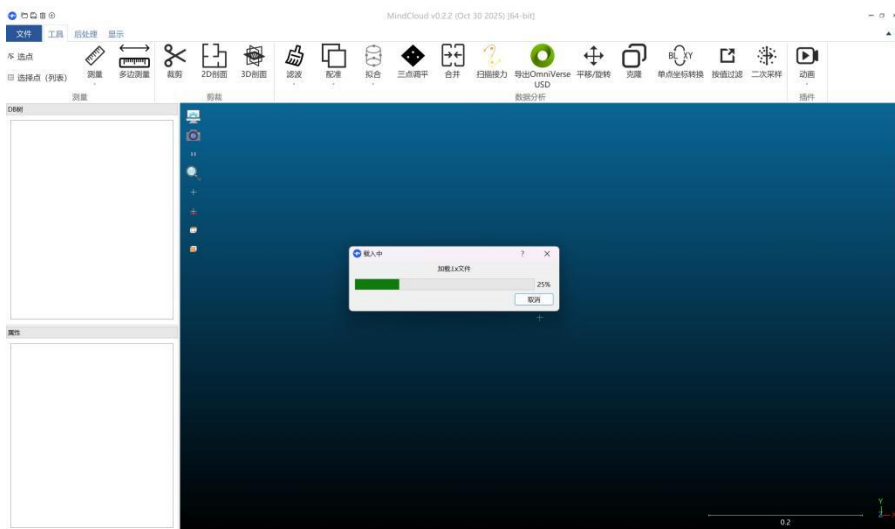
MindCloud v0.2.2 (Oct 30 2025) [64-bit]

文件 工具 后处理 显示

选点
选择点（列表）
测量 多边测量
测量
裁剪 2D剖面 3D剖面
剪裁
滤波 配准 拟合 三点调平 合并 扫描接力 导出OmniVerse USD 平移/旋转 克隆 单点坐标转换 按值过滤 二次采样
数据分析
动画
插件

DB树

属性

载入中
加载1x文件
25%
取消

0.2